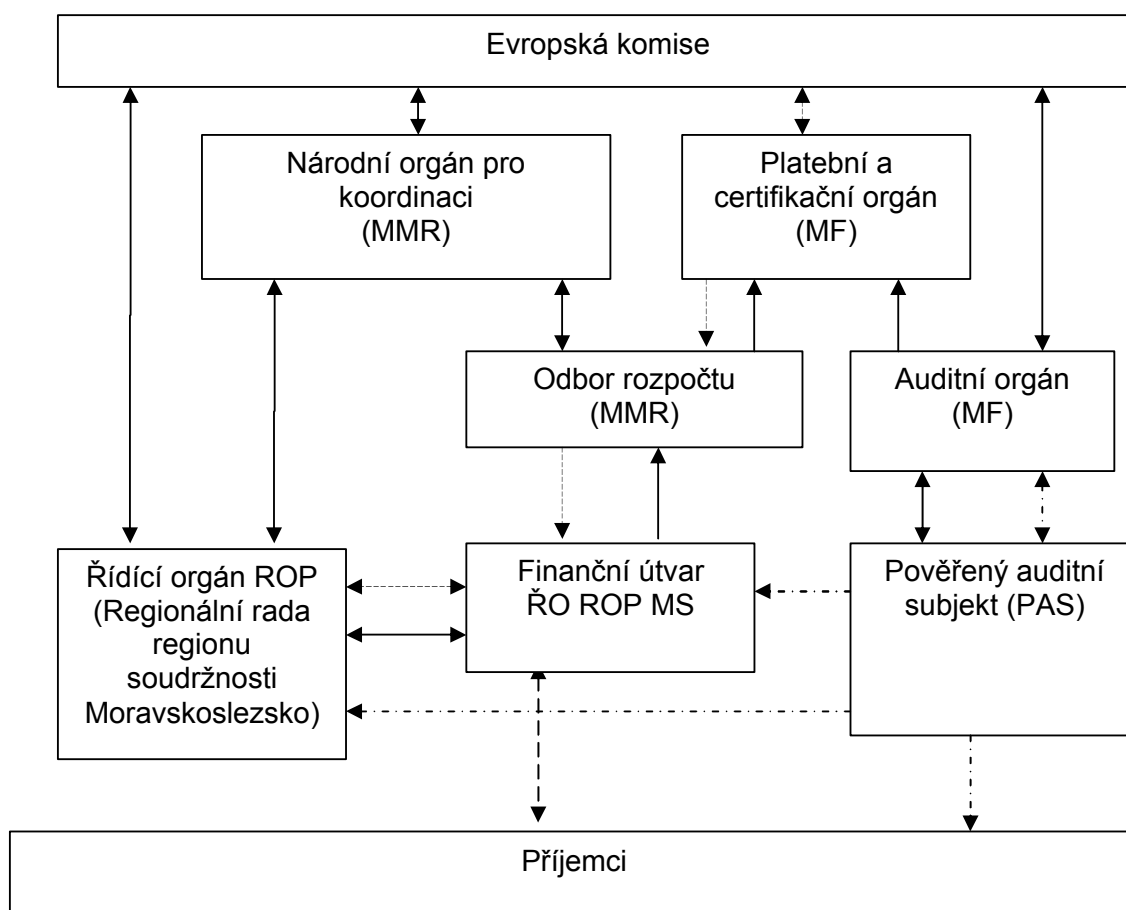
Evropská komise

Národní orgán pro koordinaci (MMR)

Platební a certifikační orgán (MF)

Odbor rozpočtu (MMR)

Auditní orgán (MF)

Řídící orgán ROP (Regionální rada regionu soudržnosti Moravskoslezsko)

Finanční útvar ŘO ROP MS

Pověřený auditní subjekt (PAS)

Příjemci